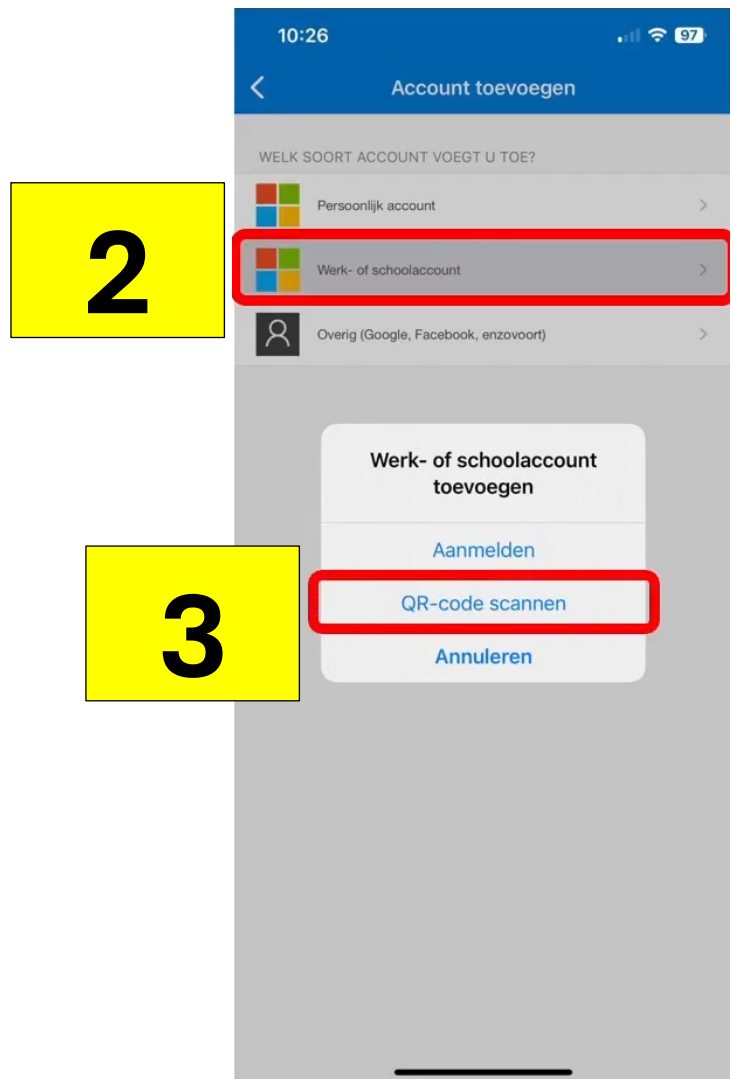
10:26

97

Account toevoegen

WELK SOORT ACCOUNT VOEGT U TOE?

Persoonlijk account

2

Werk- of schoolaccount

Overig (Google, Facebook, enzovoort)

Werk- of schoolaccount toevoegen

Aanmelden

3

QR-code scannen

Annuleren